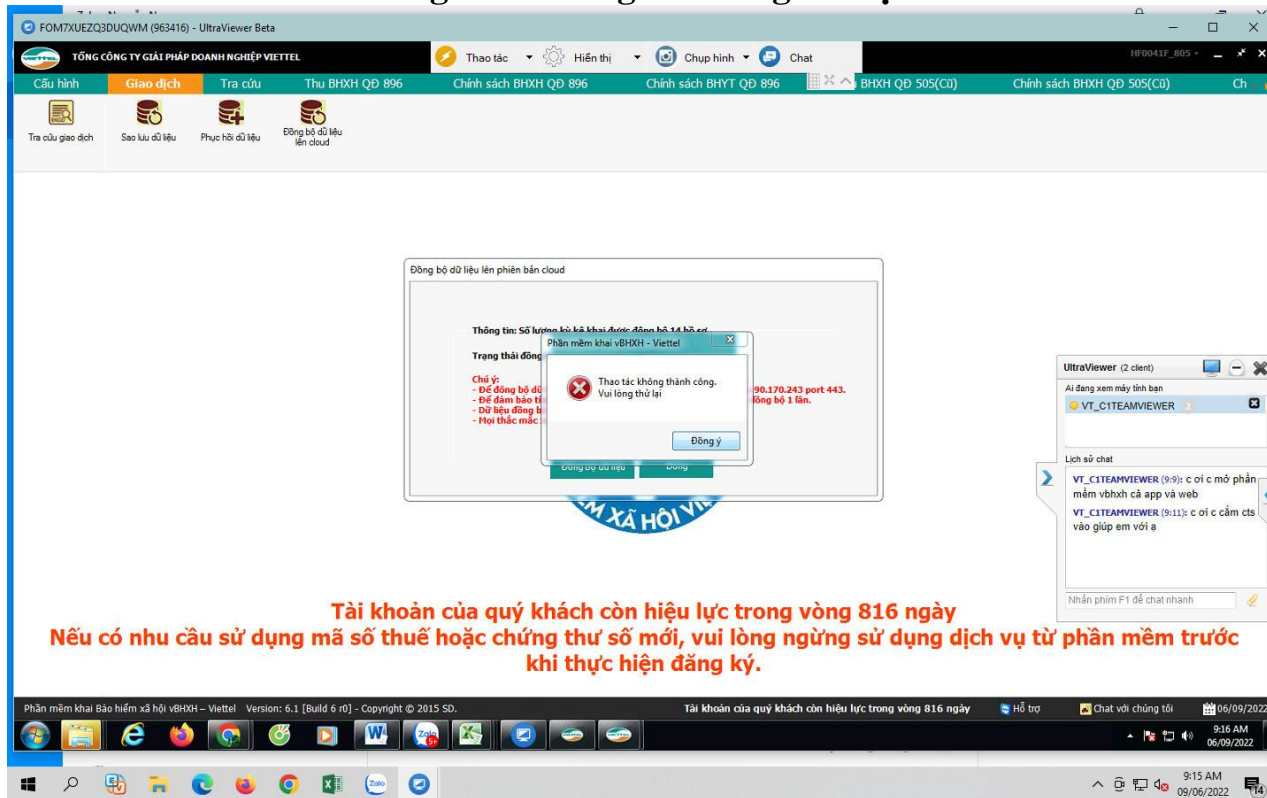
FOM7XUEZQ3DUQWM (963416) - UltraViewer Beta

TỔNG CÔNG TY GIẢI PHÁP DOANH NGHIỆP VIETTEL

Thao tác Hiển thị Chụp hình Chat

HF0041F_805

Cấu hình Giao dịch Tra cứu Thu BHXH QĐ 896 Chính sách BHXH QĐ 896 Chính sách BHYT QĐ 896 BHXH QĐ 505(Cũ) Chính sách BHXH QĐ 505(Cũ) Ch

Tra cứu giao dịch Sao lưu dữ liệu Phục hồi dữ liệu Đồng bộ dữ liệu lên cloud

Đồng bộ dữ liệu lên phiên bản cloud

Thông tin: Số lượng kỳ kê khai được đồng bộ 14 hồ sơ

Trạng thái đồng

Chú ý:
- Để đồng bộ dữ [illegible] 90.170.243 port 443.
- Để đảm bảo tí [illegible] đồng bộ 1 lần.
- Dữ liệu đồng b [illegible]
- Mọi thắc mắc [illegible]

Đồng bộ dữ liệu Đóng

Phần mềm khai vBHXH - Viettel

Thao tác không thành công.
Vui lòng thử lại

Đồng ý

UltraViewer (2 client)
Ai đang xem máy tính bạn
VT_C1TEAMVIEWER

Lịch sử chat
VT_C1TEAMVIEWER (9:9): c ơi c mở phần mềm vbhxh cả app và web
VT_C1TEAMVIEWER (9:11): c ơi c cắm cts vào giúp em với ạ

Nhấn phím F1 để chat nhanh

Tài khoản của quý khách còn hiệu lực trong vòng 816 ngày
Nếu có nhu cầu sử dụng mã số thuế hoặc chứng thư số mới, vui lòng ngừng sử dụng dịch vụ từ phần mềm trước khi thực hiện đăng ký.

Phần mềm khai Bảo hiểm xã hội vBHXH – Viettel Version: 6.1 [Build 6 r0] - Copyright © 2015 SD.
Tài khoản của quý khách còn hiệu lực trong vòng 816 ngày
Hỗ trợ Chat với chúng tôi 06/09/2022

9:16 AM
06/09/2022

9:15 AM
09/06/2022